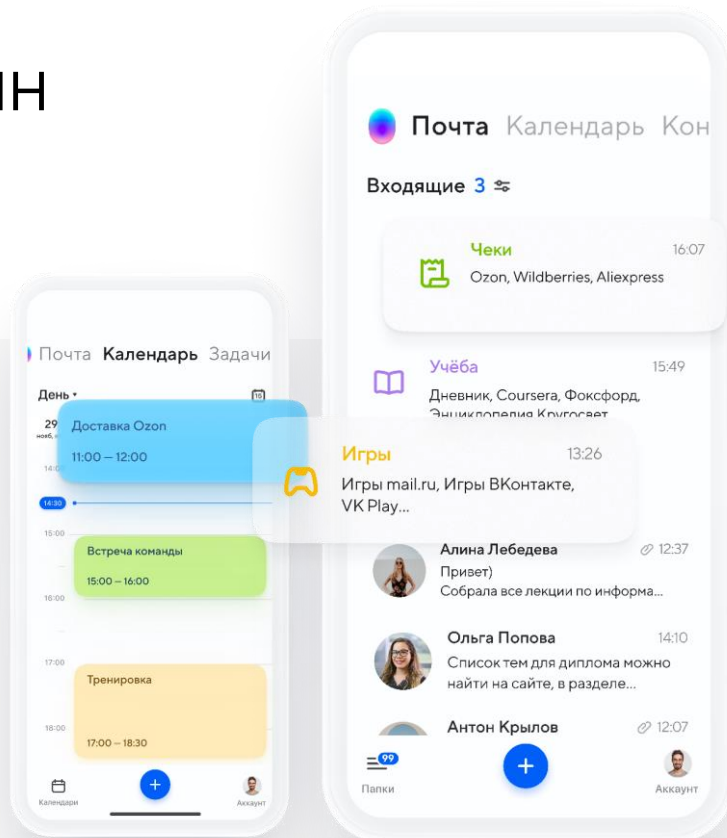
нн

Почта Календарь Кон

Входящие 3

Чеки 16:07
Ozon, Wildberries, Aliexpress

Учёба 15:49
Дневник, Coursera, Фоксфорд, Энциклопедия Кругосвет

Игры 13:26
Игры mail.ru, Игры ВКонтакте, VK Play...

Алина Лебедева 12:37
Привет)
Собрала все лекции по информа...

Ольга Попова 14:10
Список тем для диплома можно найти на сайте, в разделе...

Антон Крылов 12:07

99
Папки
+
Аккаунт

Почта Календарь Задачи

День
29
нояб.

Доставка Ozon
11:00 — 12:00

14:00
14:30
15:00

Встреча команды
15:00 — 16:00

16:00
17:00

Тренировка

18:00
17:00 — 18:30

Календари
+
Аккаунт